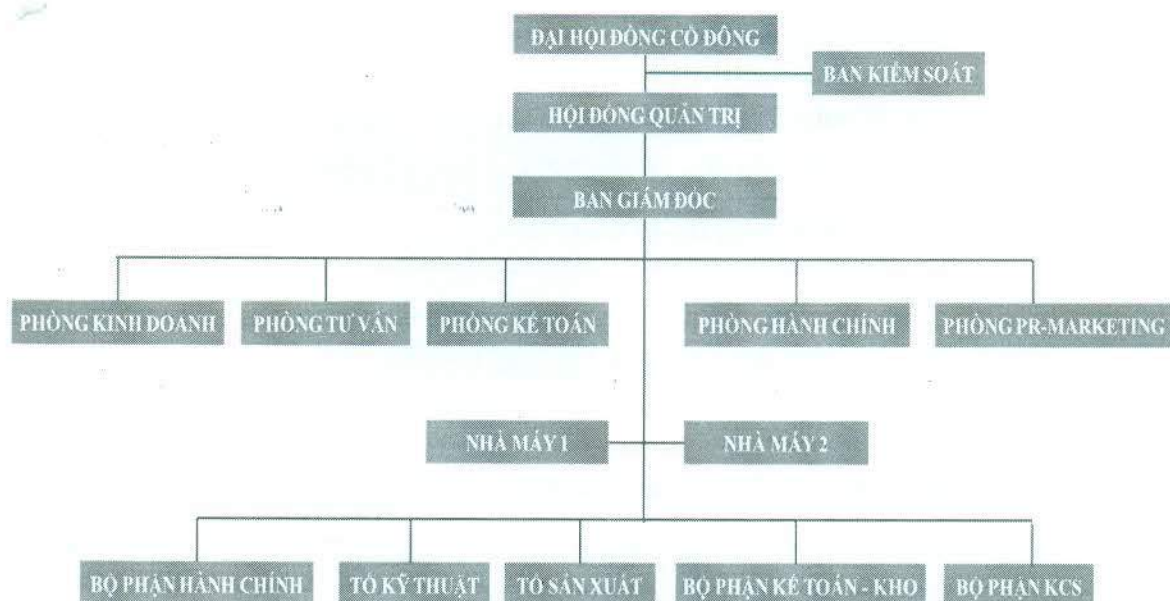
ĐẠI HỘI ĐỒNG CỔ ĐÔNG

BAN KIỂM SOÁT

HỘI ĐỒNG QUẢN TRỊ

BAN GIÁM ĐỐC

PHÒNG KINH DOANH

PHÒNG TƯ VẤN

PHÒNG KẾ TOÁN

PHÒNG HÀNH CHÍNH

PHÒNG PR-MARKETING

NHÀ MÁY 1

NHÀ MÁY 2

BỘ PHẬN HÀNH CHÍNH

TỔ KỸ THUẬT

TỔ SẢN XUẤT

BỘ PHẬN KẾ TOÁN - KHO

BỘ PHẬN KCS